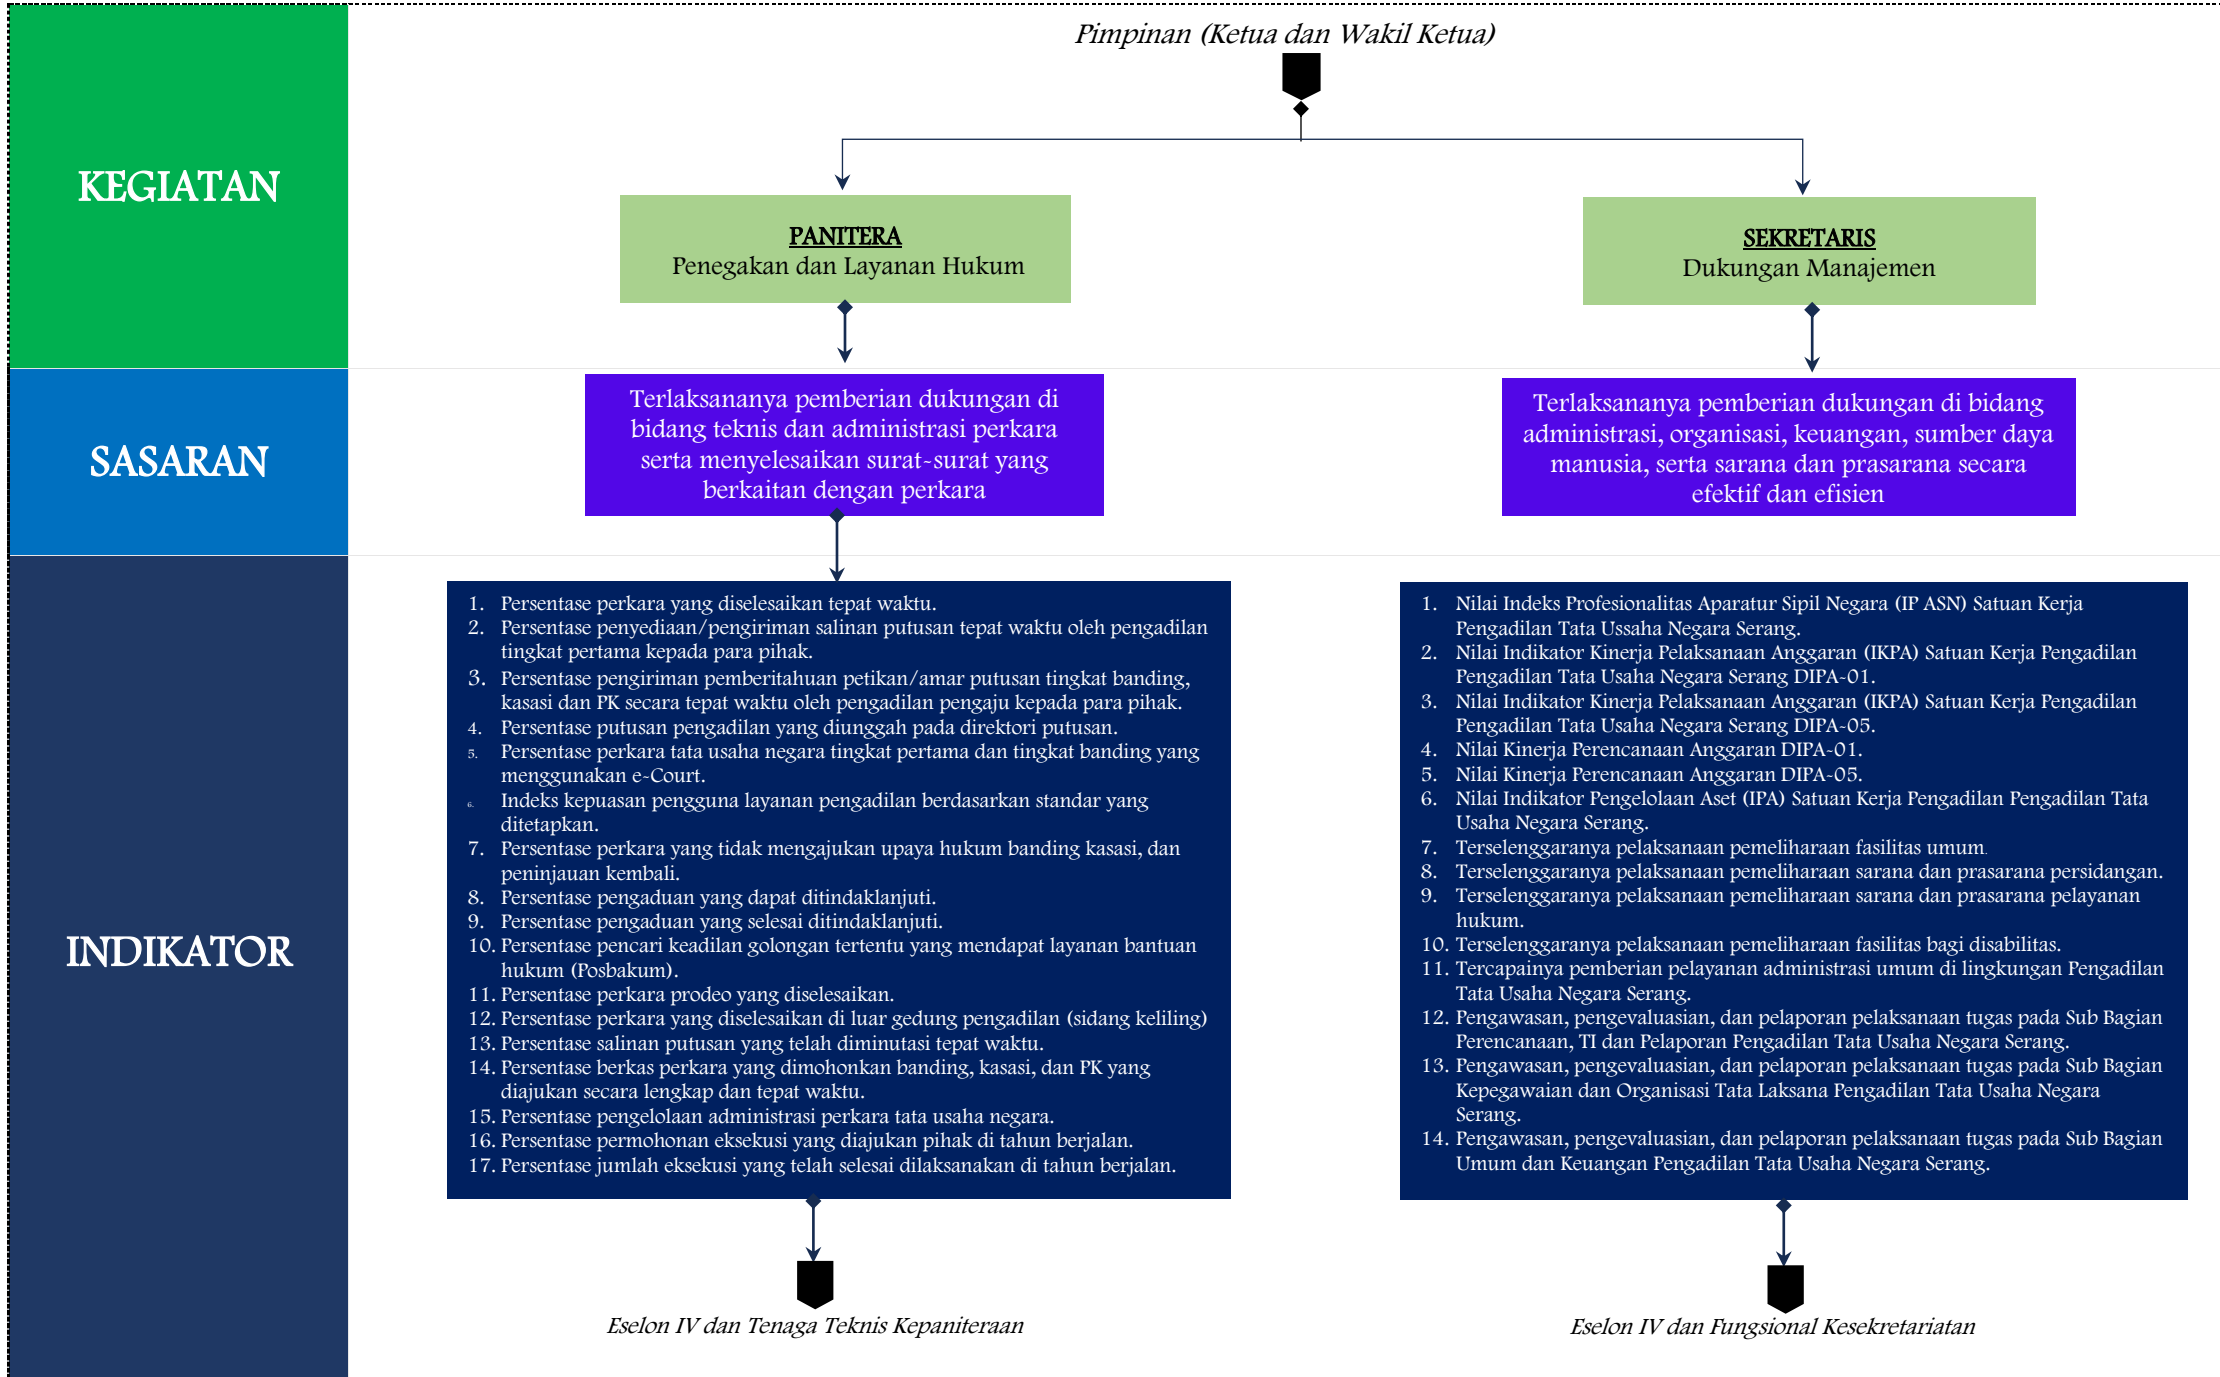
KEGIATAN

SASARAN

INDIKATOR

Pimpinan (Ketua dan Wakil Ketua)

PANITERA
Penegakan dan Layanan Hukum

SEKRETARIS
Dukungan Manajemen

Terlaksananya pemberian dukungan di bidang teknis dan administrasi perkara serta menyelesaikan surat-surat yang berkaitan dengan perkara

Terlaksananya pemberian dukungan di bidang administrasi, organisasi, keuangan, sumber daya manusia, serta sarana dan prasarana secara efektif dan efisien

1. Persentase perkara yang diselesaikan tepat waktu.
2. Persentase penyediaan/pengiriman salinan putusan tepat waktu oleh pengadilan tingkat pertama kepada para pihak.
3. Persentase pengiriman pemberitahuan petikan/amar putusan tingkat banding, kasasi dan PK secara tepat waktu oleh pengadilan pengaju kepada para pihak.
4. Persentase putusan pengadilan yang diunggah pada direktori putusan.
5. Persentase perkara tata usaha negara tingkat pertama dan tingkat banding yang menggunakan e-Court.
6. Indeks kepuasan pengguna layanan pengadilan berdasarkan standar yang ditetapkan.
7. Persentase perkara yang tidak mengajukan upaya hukum banding kasasi, dan peninjauan kembali.
8. Persentase pengaduan yang dapat ditindaklanjuti.
9. Persentase pengaduan yang selesai ditindaklanjuti.
10. Persentase pencari keadilan golongan tertentu yang mendapat layanan bantuan hukum (Posbakum).
11. Persentase perkara prodeo yang diselesaikan.
12. Persentase perkara yang diselesaikan di luar gedung pengadilan (sidang keliling)
13. Persentase salinan putusan yang telah diminutasi tepat waktu.
14. Persentase berkas perkara yang dimohonkan banding, kasasi, dan PK yang diajukan secara lengkap dan tepat waktu.
15. Persentase pengelolaan administrasi perkara tata usaha negara.
16. Persentase permohonan eksekusi yang diajukan pihak di tahun berjalan.
17. Persentase jumlah eksekusi yang telah selesai dilaksanakan di tahun berjalan.

1. Nilai Indeks Profesionalitas Aparatur Sipil Negara (IP ASN) Satuan Kerja Pengadilan Tata Ussaha Negara Serang.
2. Nilai Indikator Kinerja Pelaksanaan Anggaran (IKPA) Satuan Kerja Pengadilan Pengadilan Tata Usaha Negara Serang DIPA-01.
3. Nilai Indikator Kinerja Pelaksanaan Anggaran (IKPA) Satuan Kerja Pengadilan Pengadilan Tata Usaha Negara Serang DIPA-05.
4. Nilai Kinerja Perencanaan Anggaran DIPA-01.
5. Nilai Kinerja Perencanaan Anggaran DIPA-05.
6. Nilai Indikator Pengelolaan Aset (IPA) Satuan Kerja Pengadilan Pengadilan Tata Usaha Negara Serang.
7. Terselenggaranya pelaksanaan pemeliharaan fasilitas umum.
8. Terselenggaranya pelaksanaan pemeliharaan sarana dan prasarana persidangan.
9. Terselenggaranya pelaksanaan pemeliharaan sarana dan prasarana pelayanan hukum.
10. Terselenggaranya pelaksanaan pemeliharaan fasilitas bagi disabilitas.
11. Tercapainya pemberian pelayanan administrasi umum di lingkungan Pengadilan Tata Usaha Negara Serang.
12. Pengawasan, pengevaluasian, dan pelaporan pelaksanaan tugas pada Sub Bagian Perencanaan, TI dan Pelaporan Pengadilan Tata Usaha Negara Serang.
13. Pengawasan, pengevaluasian, dan pelaporan pelaksanaan tugas pada Sub Bagian Kepegawaian dan Organisasi Tata Laksana Pengadilan Tata Usaha Negara Serang.
14. Pengawasan, pengevaluasian, dan pelaporan pelaksanaan tugas pada Sub Bagian Umum dan Keuangan Pengadilan Tata Usaha Negara Serang.

Eselon IV dan Tenaga Teknis Kepaniteraan

Eselon IV dan Fungsional Kesekretariatan